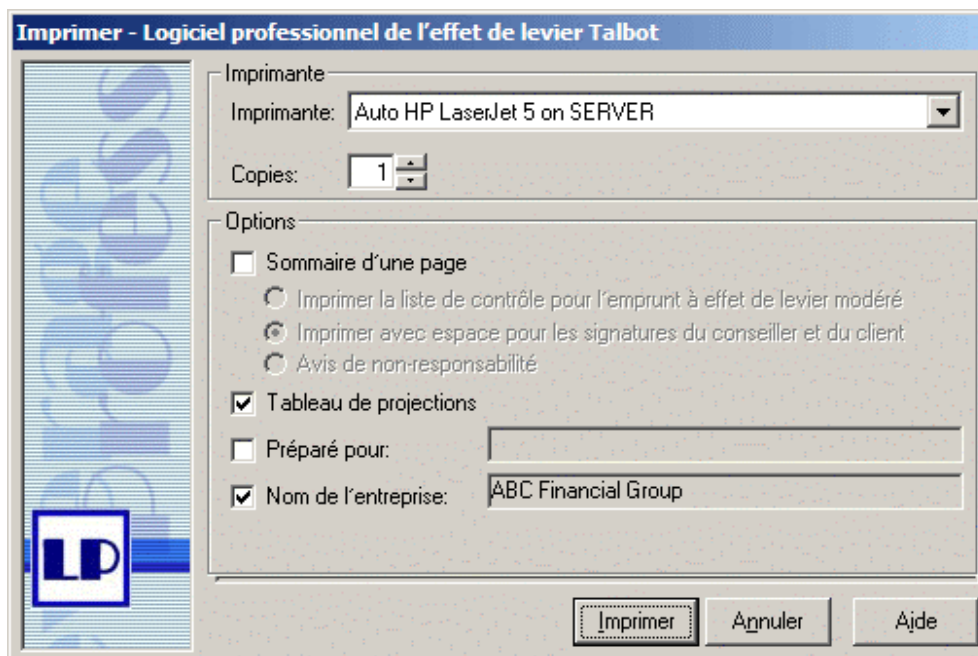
Imprimer - Logiciel professionnel de l'effet de levier Talbot

Imprimante

Imprimante: Auto HP LaserJet 5 on SERVER

Copies: 1

Options

Sommaire d'une page

Imprimer la liste de contrôle pour l'emprunt à effet de levier modéré

Imprimer avec espace pour les signatures du conseiller et du client

Avis de non-responsabilité

Tableau de projections

Préparé pour:

Nom de l'entreprise: ABC Financial Group

LP

Imprimer Annuler Aide